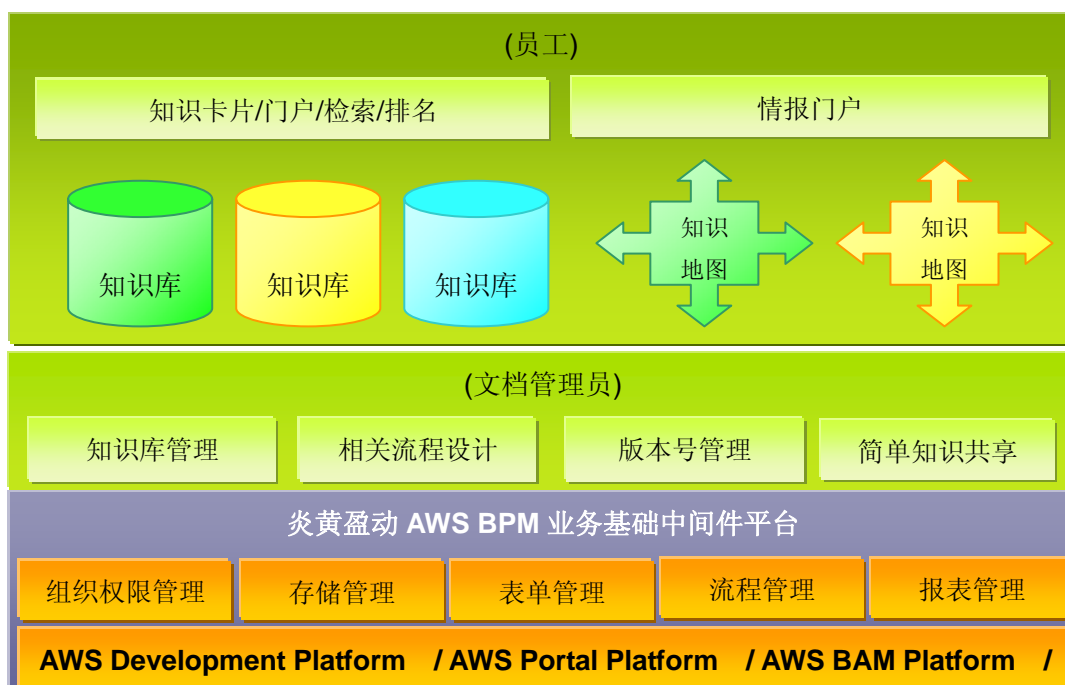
(员工)

知识卡片/门户/检索/排名

情报门户

知识库

知识库

知识库

知识地图

知识地图

(文档管理员)

知识库管理

相关流程设计

版本号管理

简单知识共享

炎黄盈动 AWS BPM 业务基础中间件平台

组织权限管理

存储管理

表单管理

流程管理

报表管理

AWS Development Platform / AWS Portal Platform / AWS BAM Platform /